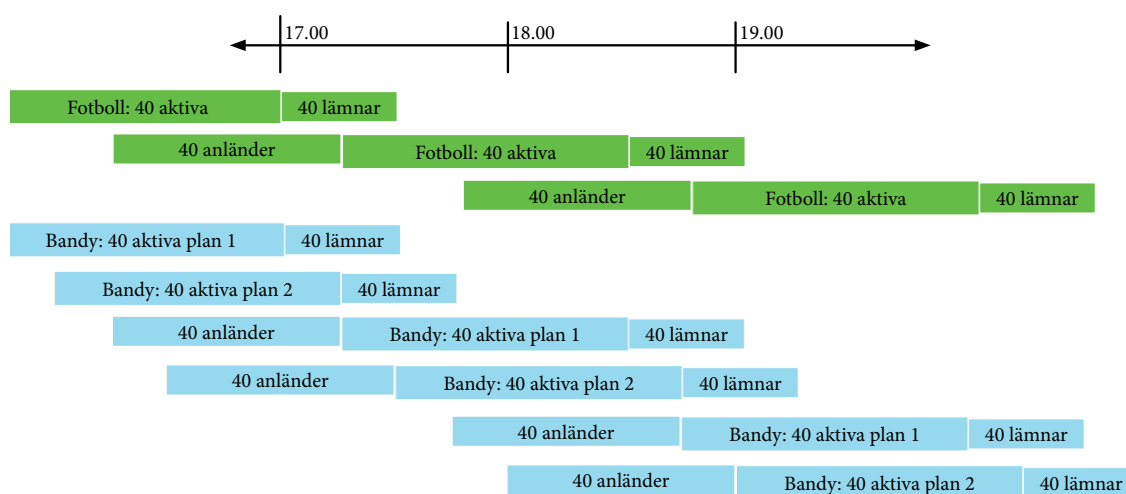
17.00
18.00
19.00

Fotboll: 40 aktiva
40 lämnar

40 anländer
Fotboll: 40 aktiva
40 lämnar

40 anländer
Fotboll: 40 aktiva
40 lämnar

Bandy: 40 aktiva plan 1
40 lämnar

Bandy: 40 aktiva plan 2
40 lämnar

40 anländer
Bandy: 40 aktiva plan 1
40 lämnar

40 anländer
Bandy: 40 aktiva plan 2
40 lämnar

40 anländer
Bandy: 40 aktiva plan 1
40 lämnar

40 anländer
Bandy: 40 aktiva plan 2
40 lämnar